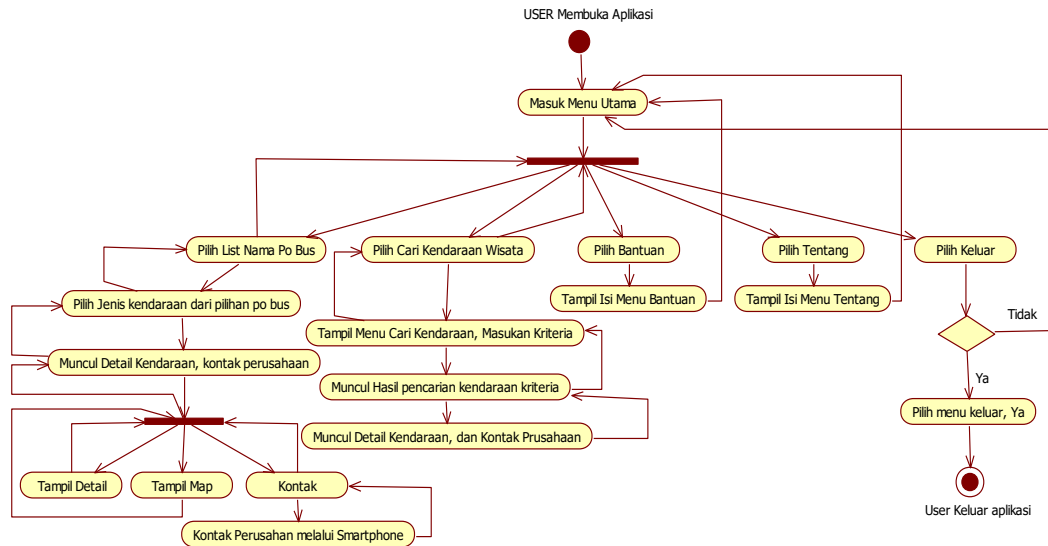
USER Membuka Aplikasi

Masuk Menu Utama

Pilih List Nama Po Bus

Pilih Cari Kendaraan Wisata

Pilih Bantuan

Pilih Tentang

Pilih Keluar

Tampil Isi Menu Bantuan

Tampil Isi Menu Tentang

Pilih Jenis kendaraan dari pilihan po bus

Tampil Menu Cari Kendaraan, Masukan Kriteria

Tidak

Muncul Detail Kendaraan, kontak perusahaan

Muncul Hasil pencarian kendaraan kriteria

Ya

Pilih menu keluar, Ya

Muncul Detail Kendaraan, dan Kontak Prusahaan

Tampil Detail

Tampil Map

Kontak

Kontak Perusahan melalui Smartphone

User Keluar aplikasi